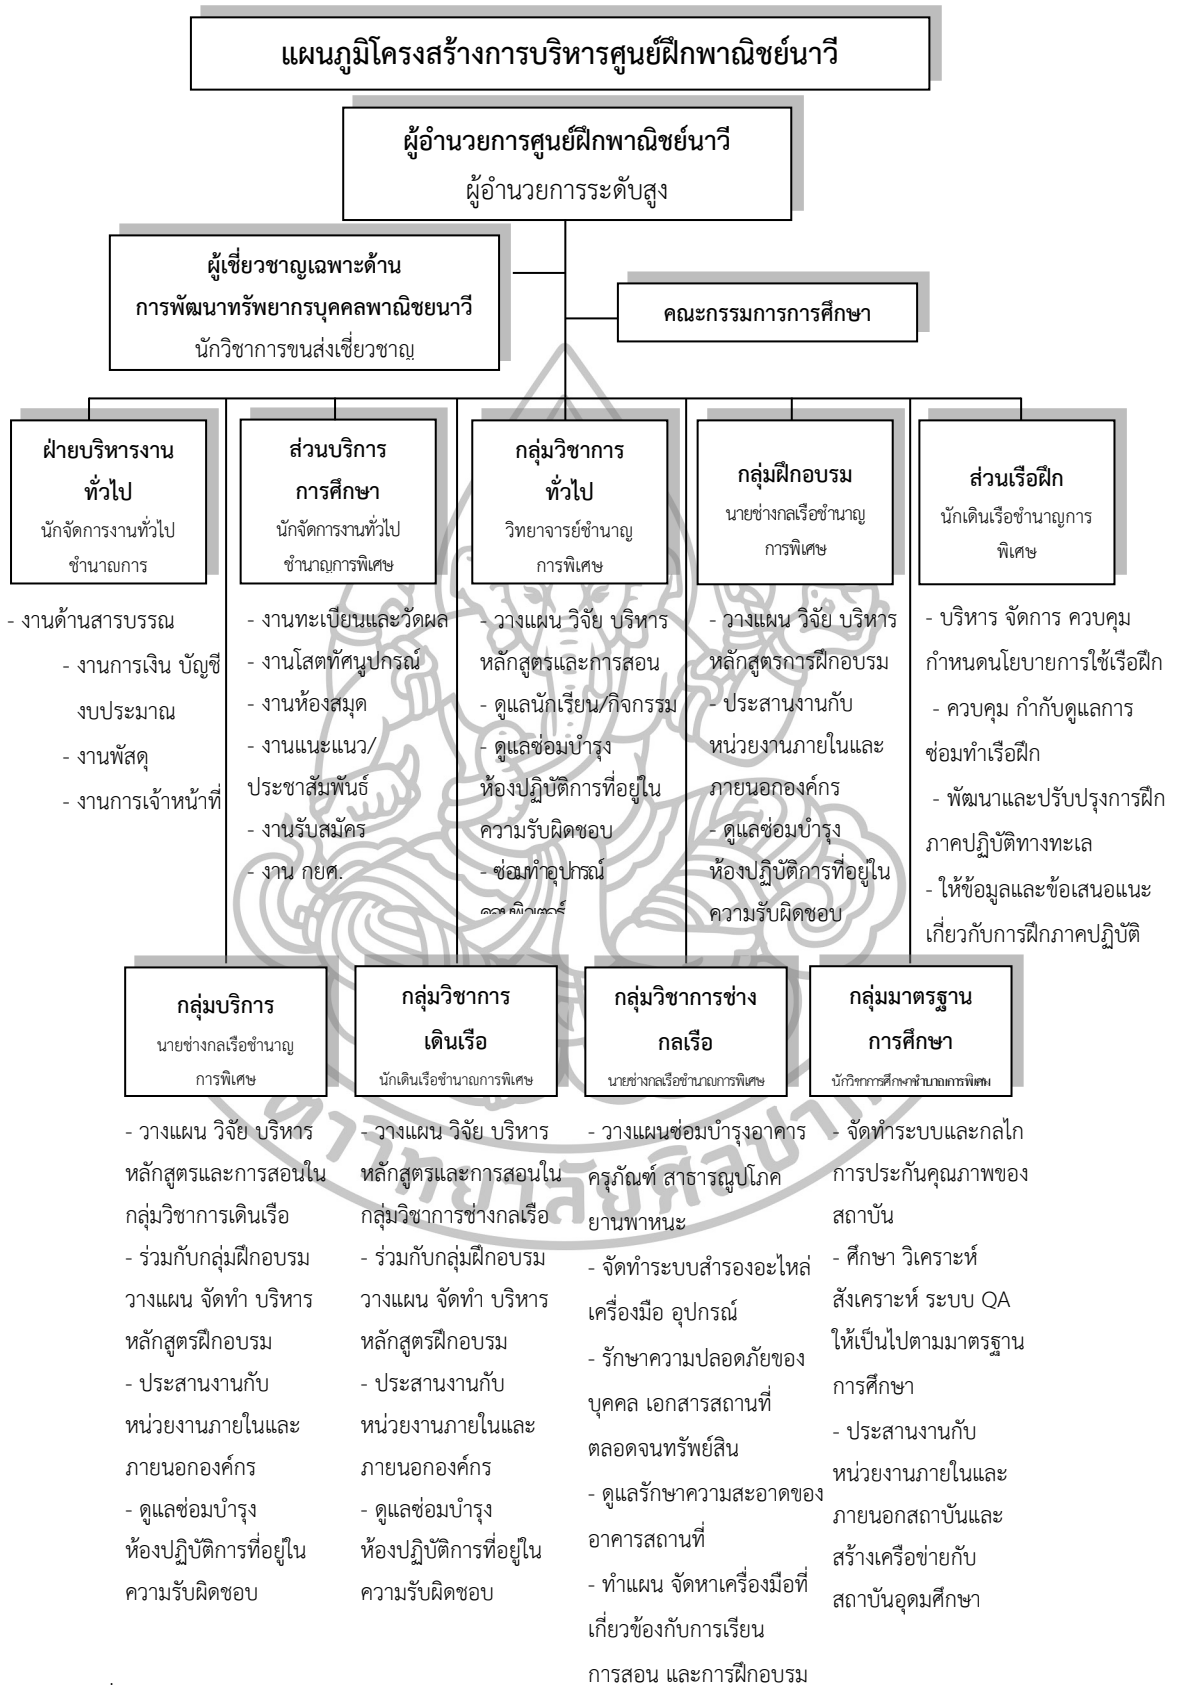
แผนภูมิโครงสร้างการบริหารศูนย์ฝึกพาณิชย์นาวี

ผู้อำนวยการศูนย์ฝึกพาณิชย์นาวี
ผู้อำนวยการระดับสูง

ผู้เชี่ยวชาญเฉพาะด้าน
การพัฒนาทรัพยากรบุคคลพาณิชยนาวี
นักวิชาการขนส่งเชี่ยวชาญ

คณะกรรมการการศึกษา

ฝ่ายบริหารงานทั่วไป
นักจัดการงานทั่วไปชำนาญการ

- งานด้านสารบรรณ
- งานการเงิน บัญชี งบประมาณ
- งานพัสดุ
- งานการเจ้าหน้าที่

ส่วนบริการการศึกษา
นักจัดการงานทั่วไปชำนาญการพิเศษ

- งานทะเบียนและวัดผล
- งานโสตทัศนูปกรณ์
- งานห้องสมุด
- งานแนะแนว/ประชาสัมพันธ์
- งานรับสมัคร
- งาน กยศ.

กลุ่มวิชาการทั่วไป
วิทยาจารย์ชำนาญการพิเศษ

- วางแผน วิจัย บริหารหลักสูตรและการสอน
- ดูแลนักเรียน/กิจกรรม
- ดูแลซ่อมบำรุงห้องปฏิบัติการที่อยู่ในความรับผิดชอบ
- ซ่อมทำอุปกรณ์ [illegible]

กลุ่มฝึกอบรม
นายช่างกลเรือชำนาญการพิเศษ

- วางแผน วิจัย บริหารหลักสูตรการฝึกอบรม
- ประสานงานกับหน่วยงานภายในและภายนอกองค์กร
- ดูแลซ่อมบำรุงห้องปฏิบัติการที่อยู่ในความรับผิดชอบ

ส่วนเรือฝึก
นักเดินเรือชำนาญการพิเศษ

- บริหาร จัดการ ควบคุม กำหนดนโยบายการใช้เรือฝึก
- ควบคุม กำกับดูแลการซ่อมทำเรือฝึก
- พัฒนาและปรับปรุงการฝึกภาคปฏิบัติทางทะเล
- ให้ข้อมูลและข้อเสนอแนะเกี่ยวกับการฝึกภาคปฏิบัติ

กลุ่มบริการ
นายช่างกลเรือชำนาญการพิเศษ

- วางแผน วิจัย บริหารหลักสูตรและการสอนในกลุ่มวิชาการเดินเรือ
- ร่วมกับกลุ่มฝึกอบรมวางแผน จัดทำ บริหารหลักสูตรฝึกอบรม
- ประสานงานกับหน่วยงานภายในและภายนอกองค์กร
- ดูแลซ่อมบำรุงห้องปฏิบัติการที่อยู่ในความรับผิดชอบ

กลุ่มวิชาการเดินเรือ
นักเดินเรือชำนาญการพิเศษ

- วางแผน วิจัย บริหารหลักสูตรและการสอนในกลุ่มวิชาการช่างกลเรือ
- ร่วมกับกลุ่มฝึกอบรมวางแผน จัดทำ บริหารหลักสูตรฝึกอบรม
- ประสานงานกับหน่วยงานภายในและภายนอกองค์กร
- ดูแลซ่อมบำรุงห้องปฏิบัติการที่อยู่ในความรับผิดชอบ

กลุ่มวิชาการช่างกลเรือ
นายช่างกลเรือชำนาญการพิเศษ

- วางแผนซ่อมบำรุงอาคารครุภัณฑ์ สาธารณูปโภค ยานพาหนะ
- จัดทำระบบสำรองอะไหล่เครื่องมือ อุปกรณ์
- รักษาความปลอดภัยของบุคคล เอกสารสถานที่ตลอดจนทรัพย์สิน
- ดูแลรักษาความสะอาดของอาคารสถานที่
- ทำแผน จัดหาเครื่องมือที่เกี่ยวข้องกับการเรียนการสอน และการฝึกอบรม

กลุ่มมาตรฐานการศึกษา
นักวิชาการศึกษาชำนาญการพิเศษ

- จัดทำระบบและกลไกการประกันคุณภาพของสถาบัน
- ศึกษา วิเคราะห์ สังเคราะห์ ระบบ QA ให้เป็นไปตามมาตรฐานการศึกษา
- ประสานงานกับหน่วยงานภายในและภายนอกสถาบันและสร้างเครือข่ายกับสถาบันอุดมศึกษา